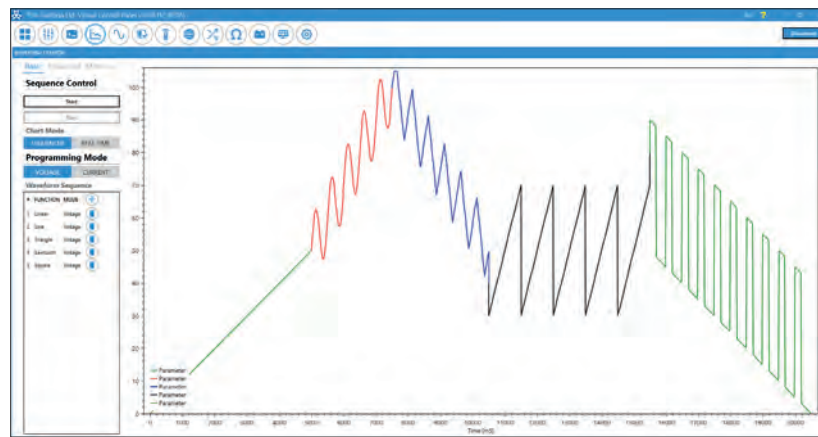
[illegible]

Basic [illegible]

Sequence Control

Start

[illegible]

Chart Mode

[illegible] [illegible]

Programming Mode

VOLTAGE CURRENT

Waveform Sequence

| # | FUNCTION | MAIN |
|---|---|---|
| 1 | Linear | Voltage |
| 2 | Sine | Voltage |
| 3 | Triangle | Voltage |
| 4 | Sawtooth | Voltage |
| 5 | Square | Voltage |

100
90
80
70
60
50
40
30
20
10
0

0 1000 2000 3000 4000 5000 6000 7000 8000 9000 10000 11000 12000 13000 14000 15000 16000 17000 18000 19000 20000

Time (mS)

Parameter
Parameter
Parameter
Parameter
Parameter